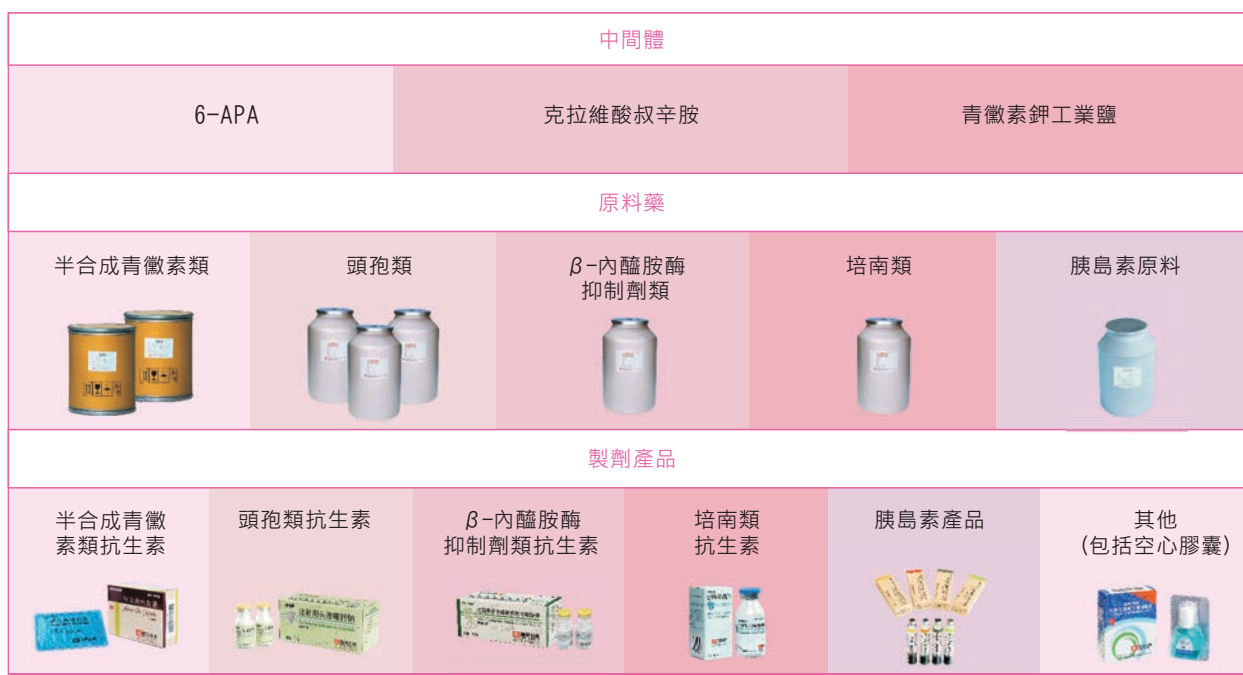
中間體

| 6-APA | 克拉維酸叔辛胺 | 青黴素鉀工業鹽 |
|---|---|---|

原料藥

| 半合成青黴素類 | 頭孢類 | $\beta$-內醯胺酶抑制劑類 | 培南類 | 胰島素原料 |
|---|---|---|---|---|

製劑產品

| 半合成青黴素類抗生素 | 頭孢類抗生素 | $\beta$-內醯胺酶抑制劑類抗生素 | 培南類抗生素 | 胰島素產品 | 其他 (包括空心膠囊) |
|---|---|---|---|---|---|